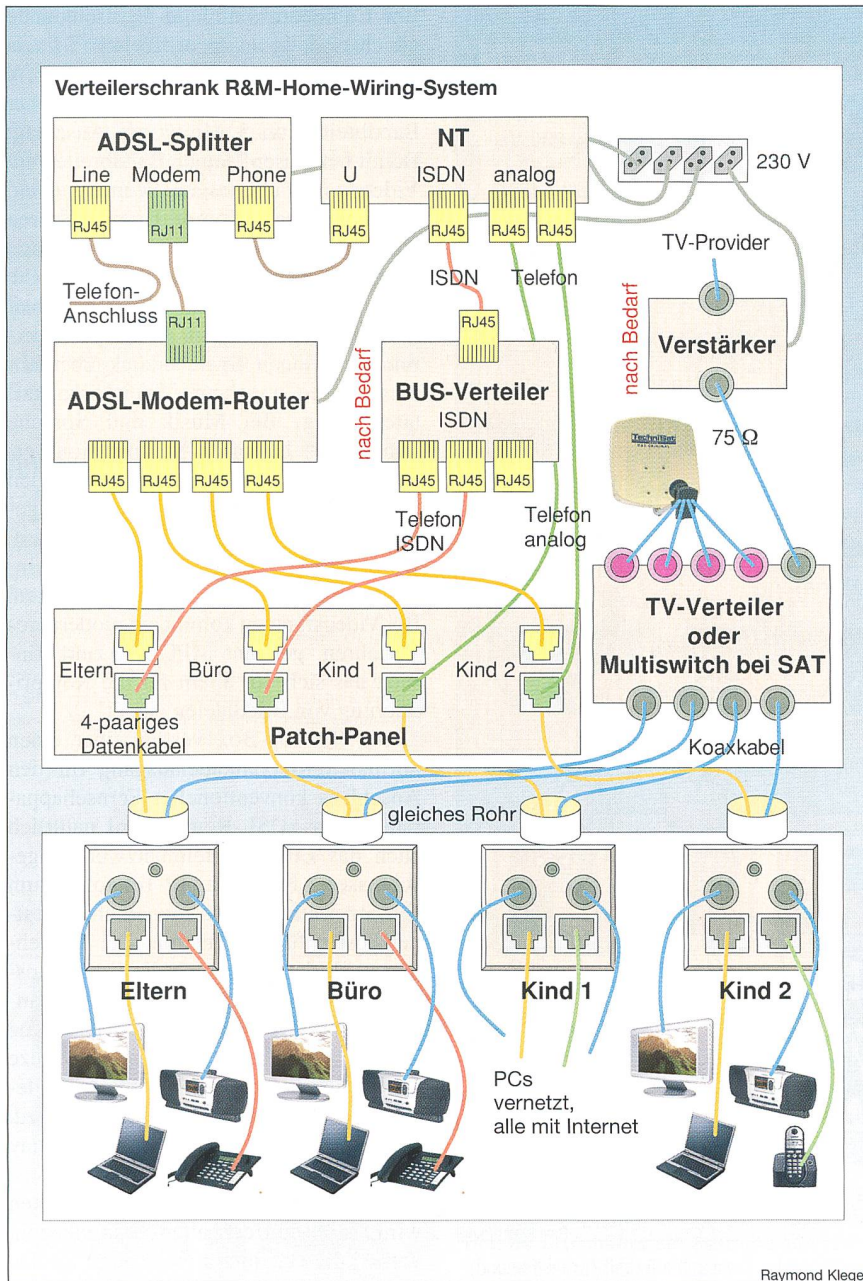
Verteilerschrank R&M-Home-Wiring-System

ADSL-Splitter
Line Modem Phone
RJ45 RJ11 RJ45

NT
U ISDN analog
RJ45 RJ45 RJ45 RJ45

230 V

TV-Provider

Telefon-Anschluss

RJ11

ISDN Telefon

RJ45

ADSL-Modem-Router

nach Bedarf

BUS-Verteiler
ISDN

nach Bedarf

Verstärker

75 Ω

RJ45 RJ45 RJ45 RJ45

RJ45 RJ45 RJ45

Telefon ISDN

Telefon analog

TV-Verteiler oder Multiswitch bei SAT

Eltern Büro Kind 1 Kind 2

4-paariges Datenkabel

Patch-Panel

Koaxkabel

gleiches Rohr

Eltern Büro Kind 1 Kind 2

PCs vernetzt, alle mit Internet

Raymond Klege